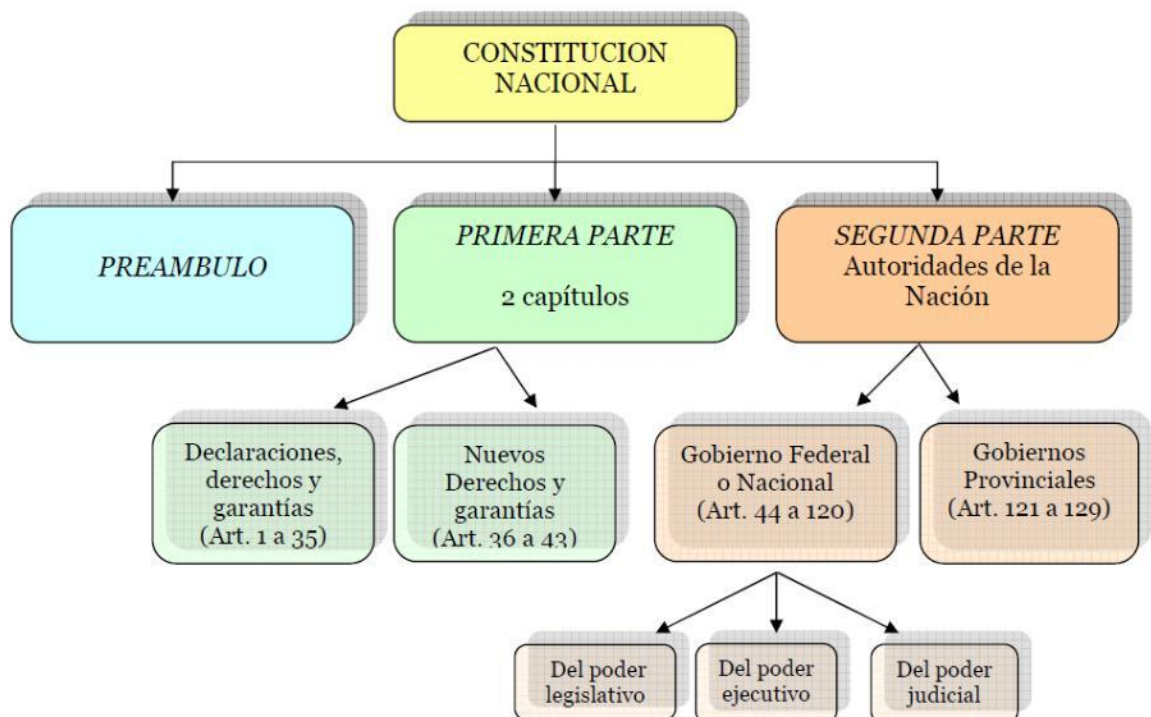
CONSTITUCION NACIONAL

PREAMBULO

PRIMERA PARTE

2 capítulos

SEGUNDA PARTE
Autoridades de la Nación

Declaraciones, derechos y garantías (Art. 1 a 35)

Nuevos Derechos y garantías (Art. 36 a 43)

Gobierno Federal o Nacional (Art. 44 a 120)

Gobiernos Provinciales (Art. 121 a 129)

Del poder legislativo

Del poder ejecutivo

Del poder judicial